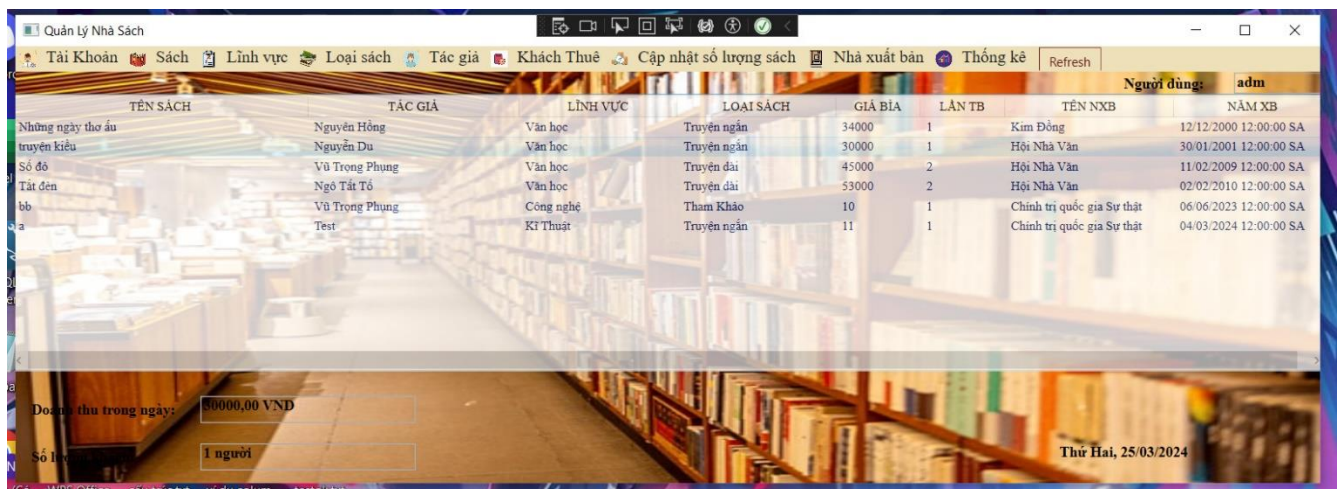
Quản Lý Nhà Sách

Tài Khoản Sách Lĩnh vực Loại sách Tác giả Khách Thuê Cập nhật số lượng sách Nhà xuất bản Thống kê Refresh

Người dùng: adm

| TÊN SÁCH | TÁC GIẢ | LĨNH VỰC | LOẠI SÁCH | GIÁ BÌA | LẦN TB | TÊN NXB | NĂM XB |
|---|---|---|---|---|---|---|---|
| Những ngày thơ ấu | Nguyên Hồng | Văn học | Truyện ngắn | 34000 | 1 | Kim Đồng | 12/12/2000 12:00:00 SA |
| truyện kiều | Nguyễn Du | Văn học | Truyện ngắn | 30000 | 1 | Hội Nhà Văn | 30/01/2001 12:00:00 SA |
| Số đỏ | Vũ Trọng Phụng | Văn học | Truyện dài | 45000 | 2 | Hội Nhà Văn | 11/02/2009 12:00:00 SA |
| Tắt đèn | Ngô Tất Tố | Văn học | Truyện dài | 53000 | 2 | Hội Nhà Văn | 02/02/2010 12:00:00 SA |
| bb | Vũ Trọng Phụng | Công nghệ | Tham Khảo | 10 | 1 | Chính trị quốc gia Sự thật | 06/06/2023 12:00:00 SA |
| a | Test | Kĩ Thuật | Truyện ngắn | 11 | 1 | Chính trị quốc gia Sự thật | 04/03/2024 12:00:00 SA |

Doanh thu trong ngày: 30000,00 VND

Số l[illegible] 1 người

Thứ Hai, 25/03/2024